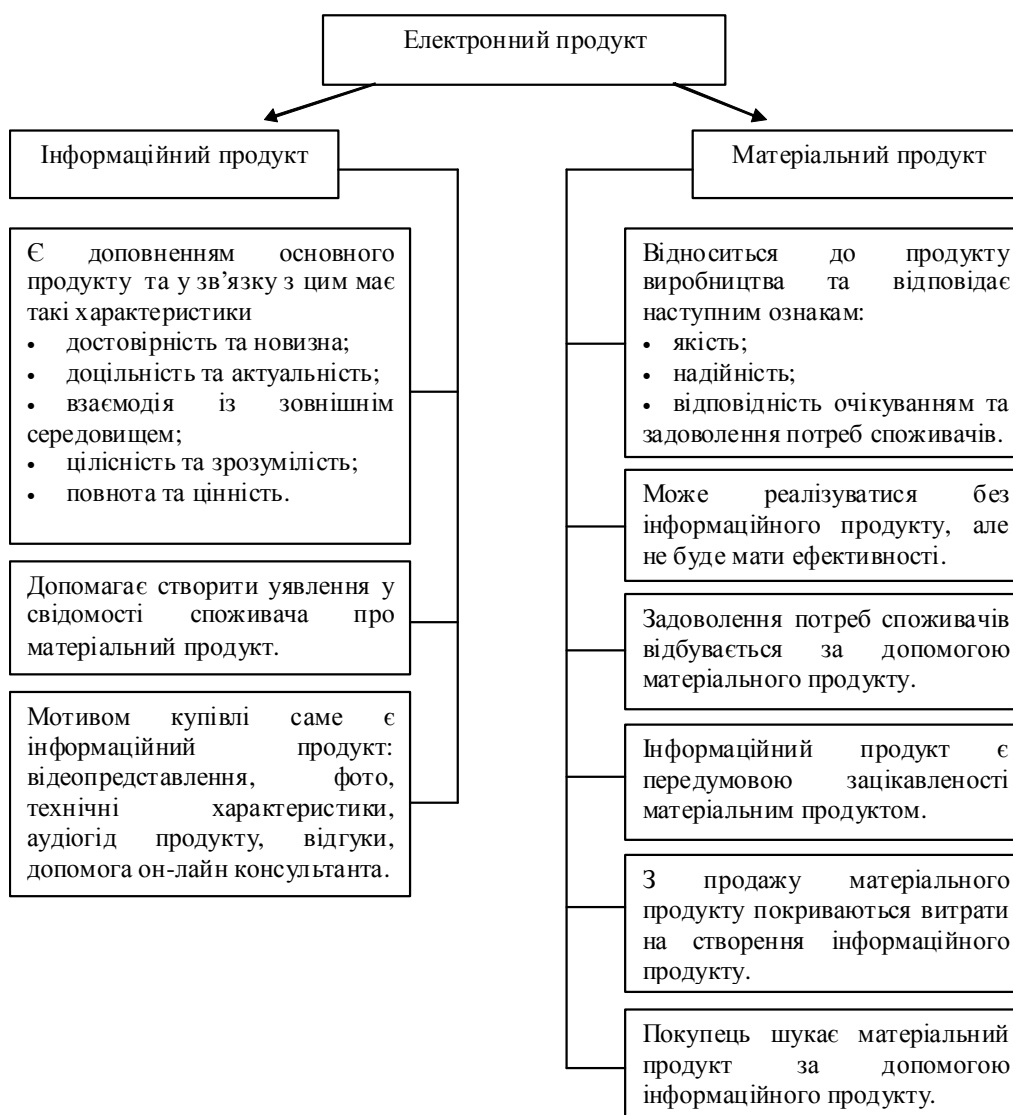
Електронний продукт

Інформаційний продукт

Є доповненням основного продукту та у зв'язку з цим має такі характеристики
- достовірність та новизна;
- доцільність та актуальність;
- взаємодія із зовнішнім середовищем;
- цілісність та зрозумілість;
- повнота та цінність.

Допомагає створити уявлення у свідомості споживача про матеріальний продукт.

Мотивом купівлі саме є інформаційний продукт: відеопредставлення, фото, технічні характеристики, аудіогід продукту, відгуки, допомога он-лайн консультанта.

Матеріальний продукт

Відноситься до продукту виробництва та відповідає наступним ознакам:
- якість;
- надійність;
- відповідність очікуванням та задоволення потреб споживачів.

Може реалізуватися без інформаційного продукту, але не буде мати ефективності.

Задоволення потреб споживачів відбувається за допомогою матеріального продукту.

Інформаційний продукт є передумовою зацікавленості матеріальним продуктом.

З продажу матеріального продукту покриваються витрати на створення інформаційного продукту.

Покупець шукає матеріальний продукт за допомогою інформаційного продукту.